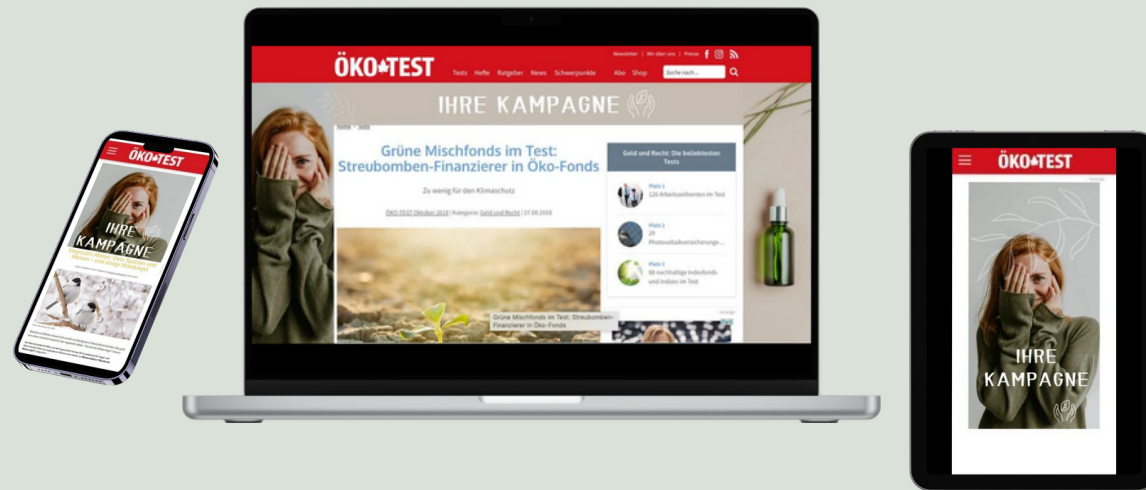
ÖKO-TEST

IHRE KAMPAGNE

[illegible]

ÖKO-TEST

Newsletter | Wir über uns | Presse

Tests Hefte Ratgeber News Schwerpunkte Abo Shop

Suche nach...

IHRE KAMPAGNE

Home > Tests

Grüne Mischfonds im Test: Streubomben-Finanzierer in Öko-Fonds

Zu wenig für den Klimaschutz

ÖKO-TEST Oktober 2018 | Kategorie: Geld und Recht | 27.09.2018

Grüne Mischfonds im Test: Streubomben-Finanzierer in Öko-Fonds

Geld und Recht: Die beliebtesten Tests

Platz 1
126 Arbeitsunfähigkeiten im Test

Platz 2
29 Photovoltaikversicherunge...

Platz 3
85 nachhaltige Indexfonds und Indizes im Test

Anzeige

ÖKO-TEST

Anzeige

IHRE KAMPAGNE